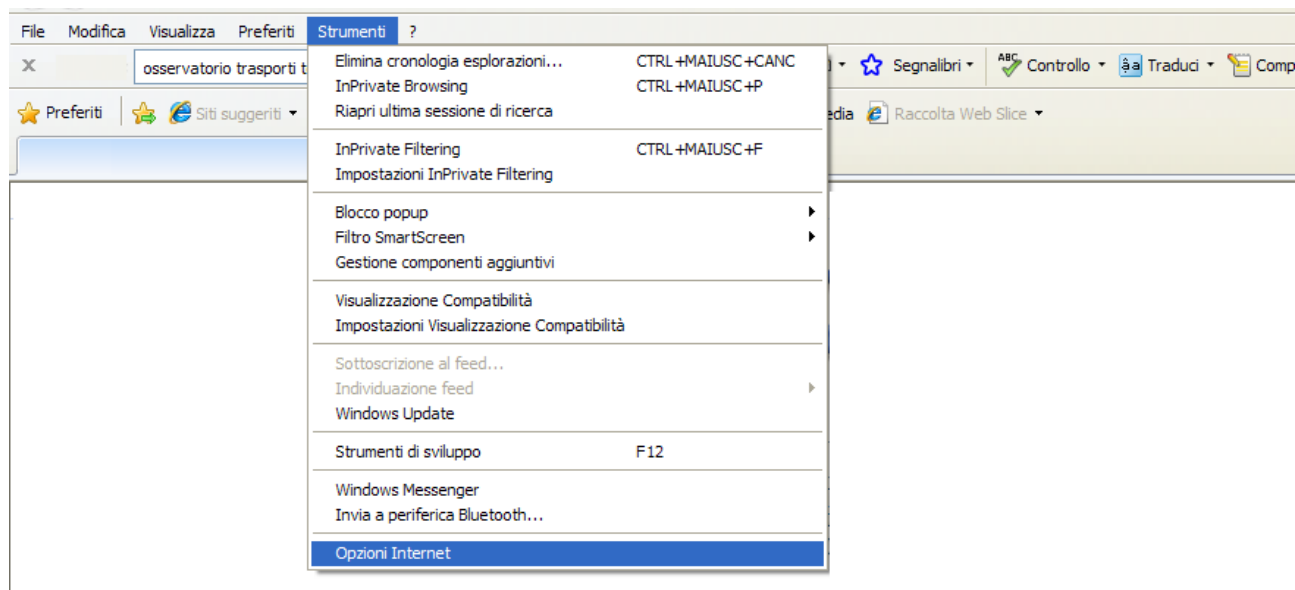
File Modifica Visualizza Preferiti Strumenti ?

osservatorio trasporti t

Segnalibri Controllo Traduci Comp

Preferiti Siti suggeriti

edia Raccolta Web Slice

Elimina cronologia esplorazioni... CTRL+MAIUSC+CANC
InPrivate Browsing CTRL+MAIUSC+P
Riapri ultima sessione di ricerca

InPrivate Filtering CTRL+MAIUSC+F
Impostazioni InPrivate Filtering

Blocco popup
Filtro SmartScreen
Gestione componenti aggiuntivi

Visualizzazione Compatibilità
Impostazioni Visualizzazione Compatibilità

Sottoscrizione al feed...
Individuazione feed
Windows Update

Strumenti di sviluppo F12

Windows Messenger
Invia a periferica Bluetooth...

Opzioni Internet